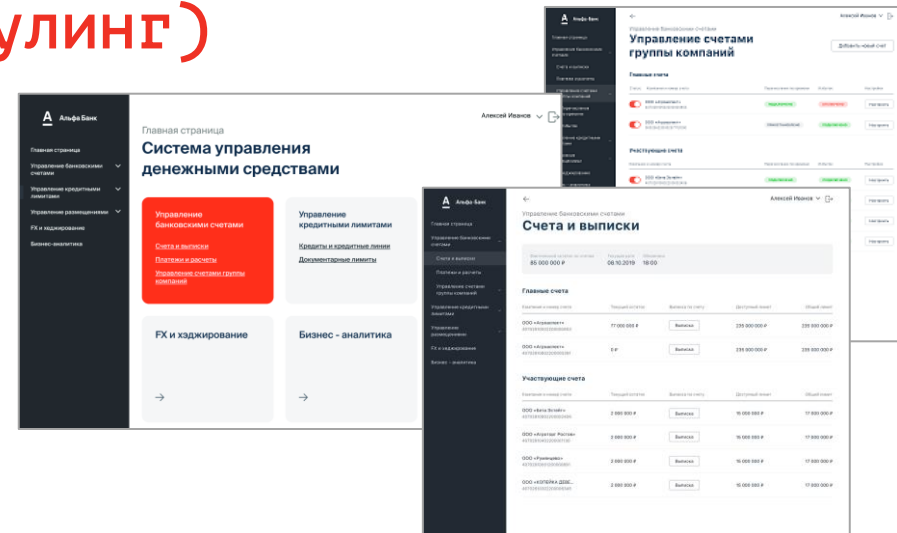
улинг)

Альфа Банк

Главная страница
Управление банковскими счетами
Управление кредитными лимитами
Управление размещениями
FX и хеджирование
Бизнес-аналитика

Алексей Иванов

Главная страница
Система управления денежными средствами

Управление банковскими счетами
Счета и выписки
Платежи и расчеты
Управление счетами группы компаний

Управление кредитными лимитами
Кредиты и кредитные линии
Документарные лимиты

FX и хэджирование

Бизнес - аналитика

Альфа Банк
Алексей Иванов
Управление счетами группы компаний
Добавить новый счет
Главные счета
Участвующие счета
Настроить

Альфа Банк
Главная страница
Управление банковскими счетами
Счета и выписки
Платежи и расчеты
Управление счетами группы компаний
Управление кредитными лимитами
Управление размещениями
FX и хеджирование
Бизнес - аналитика

Алексей Иванов
Управление банковскими счетами
Счета и выписки
85 000 000 ₽
06.10.2019
18:00

Главные счета
| Компания и номер счета | Текущий остаток | Выписка по счету | Доступный лимит | Общий лимит |
|---|---|---|---|---|
| ООО «Агрокомплект» | 77 000 000 ₽ | Выписка | 235 000 000 ₽ | 235 000 000 ₽ |
| ООО «Агрократ» | 0 ₽ | Выписка | 235 000 000 ₽ | 235 000 000 ₽ |

Участвующие счета
| Компания и номер счета | Текущий остаток | Выписка по счету | Доступный лимит | Общий лимит |
|---|---|---|---|---|
| ООО «Бета Бизнес» | 2 000 000 ₽ | Выписка | 15 000 000 ₽ | 17 000 000 ₽ |
| ООО «Агротрейд Ростов» | 2 000 000 ₽ | Выписка | 15 000 000 ₽ | 17 000 000 ₽ |
| ООО «Рукавицы» | 2 000 000 ₽ | Выписка | 15 000 000 ₽ | 17 000 000 ₽ |
| ООО «КОПЕЙКА ДВЕ...» | 2 000 000 ₽ | Выписка | 15 000 000 ₽ | 17 000 000 ₽ |